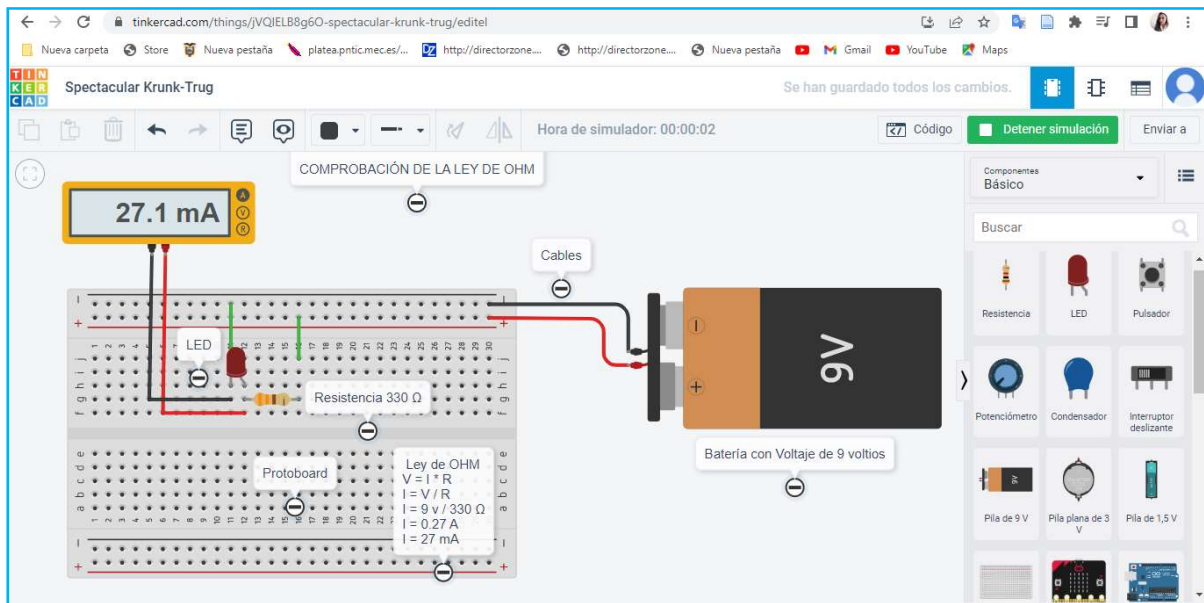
tinkercad.com/things/jVQIELB8g6O-spectacular-krunk-trug/editel

Nueva carpeta Store Nueva pestaña platea.pntic.mec.es/... http://directorzone... http://directorzone... Nueva pestaña Gmail YouTube Maps

TIN KER CAD Spectacular Krunk-Trug

Se han guardado todos los cambios.

Hora de simulador: 00:00:02

Código

Detener simulación

Enviar a

COMPROBACIÓN DE LA LEY DE OHM

27.1 mA

A V R

Cables

LED

Resistencia 330 Ω

9V

Batería con Voltaje de 9 voltios

Protoboard

Ley de OHM
V = I * R
I = V / R
I = 9 v / 330 Ω
I = 0.27 A
I = 27 mA

Componentes
Básico

Buscar

Resistencia LED Pulsador

Potenciómetro Condensador Interruptor deslizante

Pila de 9 V Pila plana de 3 V Pila de 1,5 V